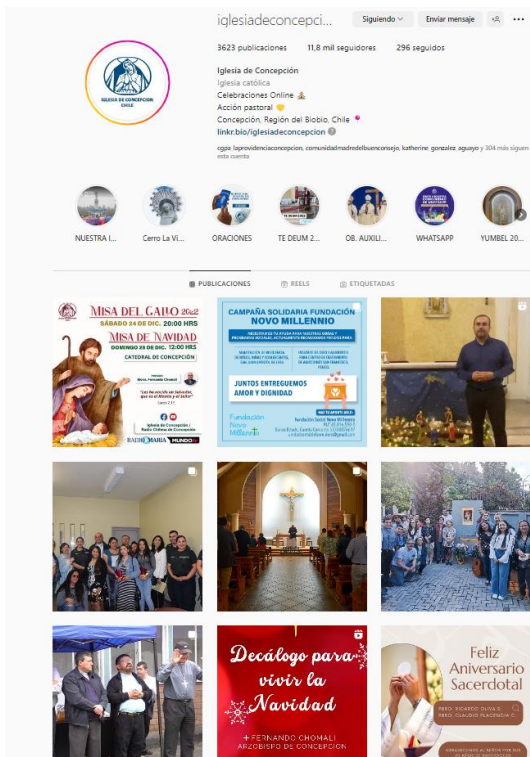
iglesiadeconcepci...

Siguiendo

Enviar mensaje

3623 publicaciones 11,8 mil seguidores 296 seguidos

IGLESIA DE CONCEPCIÓN CHILE

Iglesia de Concepción

Iglesia católica

Celebraciones Online ⛪

Acción pastoral 💛

Concepción, Región del Biobío, Chile 📍

linkr.bio/iglesiadeconcepcion

cgps_laprovidenciaconcepcion, comunidadmadredelbuenconsejo, katherine_gonzalez_aguayo y 304 más siguen esta cuenta

NUESTRA I...

Cerro La Vi...

ORACIONES

TE DEUM 2...

OB. AUXILI...

WHATSAPP

YUMBEL 20...

PUBLICACIONES

REELS

ETIQUETADAS

MISA DEL GALLO 2022

SÁBADO 24 DE DIC. 20:00 HRS

MISA DE NAVIDAD

DOMINGO 25 DE DIC. 12:00 HRS

CATEDRAL DE CONCEPCIÓN

Mons. Fernando Chomali

"Les ha nacido un Salvador, que es el Mesías y el Señor"

Iglesia de Concepción / Radio Chilena de Concepción

RADIO MARÍA MUNDO

CAMPAÑA SOLIDARIA FUNDACIÓN NOVO MILLENNIO

JUNTOS ENTREGUEMOS AMOR Y DIGNIDAD

Fundación Novo Millennio

Decálogo para vivir la Navidad

+ FERNANDO CHOMALI ARZOBISPO DE CONCEPCIÓN

Feliz Aniversario Sacerdotal

PBRO. RICARDO OLIVA S.

PBRO. CLAUDIO PLACENCIA C.